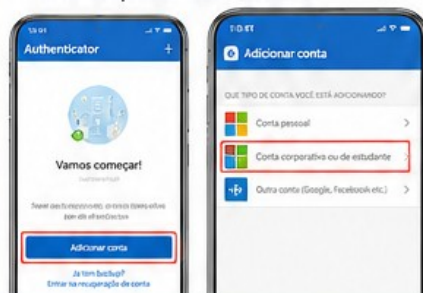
Authenticator
+

Vamos começar!

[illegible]

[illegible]

Adicionar conta

Já tem backup?
Entrar na recuperação de conta

Adicionar conta

QUE TIPO DE CONTA VOCÊ ESTÁ ADICIONANDO?

Conta pessoal

Conta corporativa ou de estudante

Outra conta (Google, Facebook etc.)